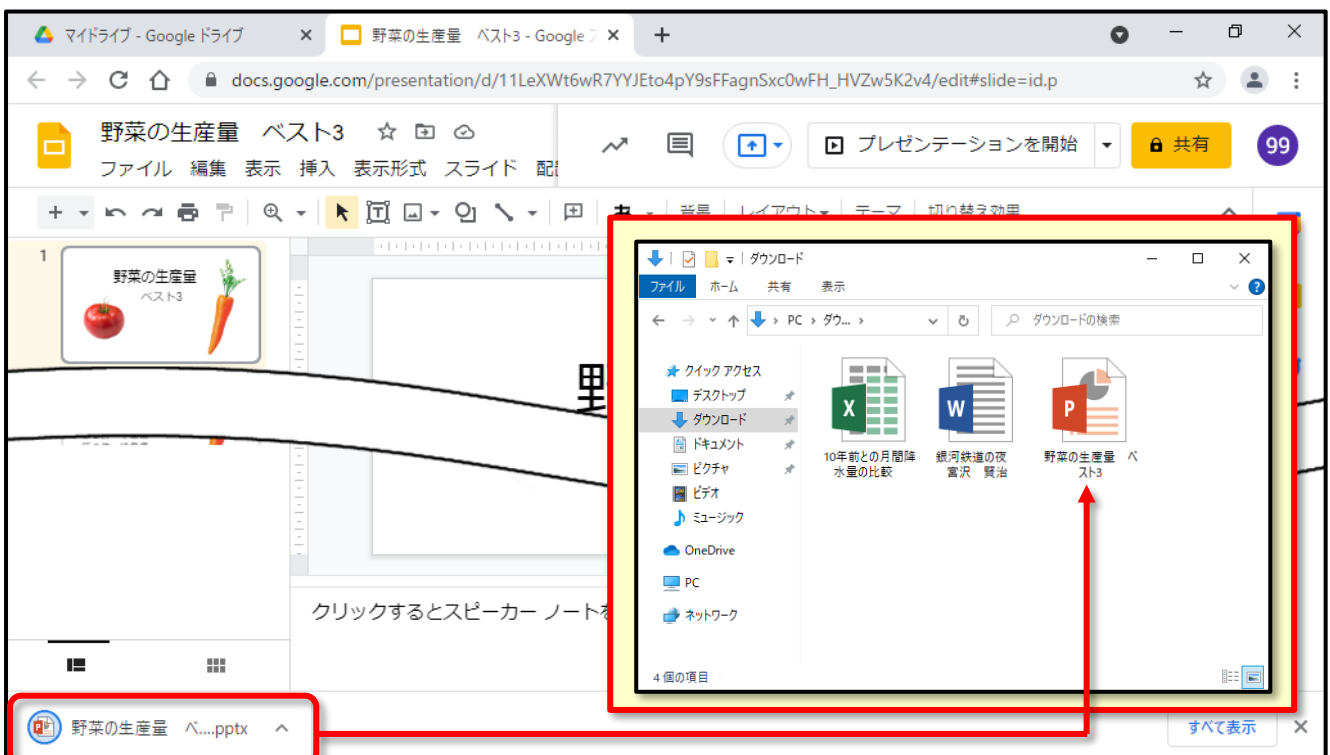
マイドライブ - Google ドライブ
野菜の生産量 ベスト3 - Google ス
docs.google.com/presentation/d/11LeXWt6wR7YYJEto4pY9sFFagnSxc0wFH_HVZw5K2v4/edit#slide=id.p
野菜の生産量 ベスト3
ファイル 編集 表示 挿入 表示形式 スライド 配
プレゼンテーションを開始
共有
99
背景 レイアウト テーマ 切り替え効果
1
野菜の生産量
ベスト3
野
クリックするとスピーカー ノートを
野菜の生産量 べ....pptx
すべて表示

ダウンロード
ファイル ホーム 共有 表示
PC › ダウ... ›
ダウンロードの検索
クイック アクセス
デスクトップ
ダウンロード
ドキュメント
ピクチャ
ビデオ
ミュージック
OneDrive
PC
ネットワーク
10年前との月間降水量の比較
銀河鉄道の夜 宮沢 賢治
野菜の生産量 ベスト3
4 個の項目